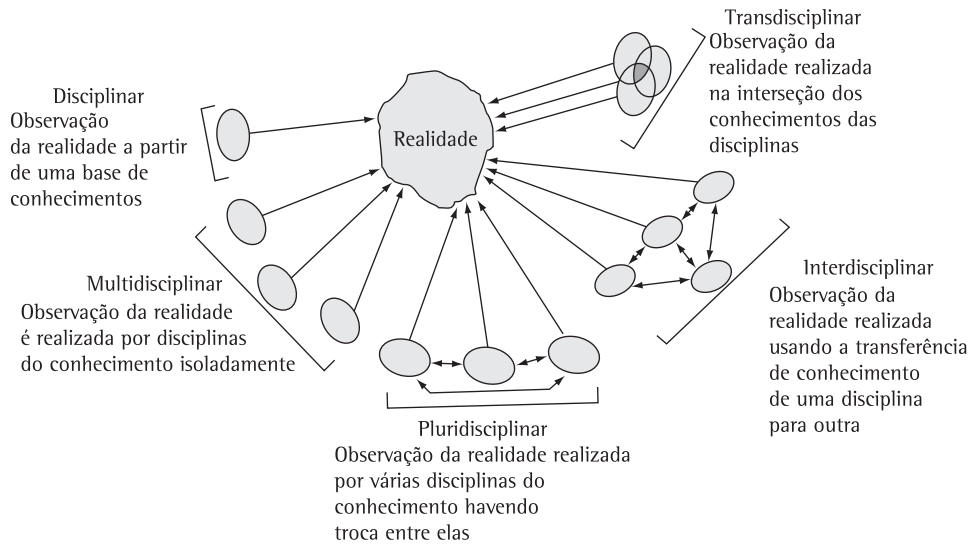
Transdisciplinar
Observação da realidade realizada na interseção dos conhecimentos das disciplinas

Disciplinar
Observação da realidade a partir de uma base de conhecimentos

Realidade

Multidisciplinar
Observação da realidade é realizada por disciplinas do conhecimento isoladamente

Interdisciplinar
Observação da realidade realizada usando a transferência de conhecimento de uma disciplina para outra

Pluridisciplinar
Observação da realidade realizada por várias disciplinas do conhecimento havendo troca entre elas